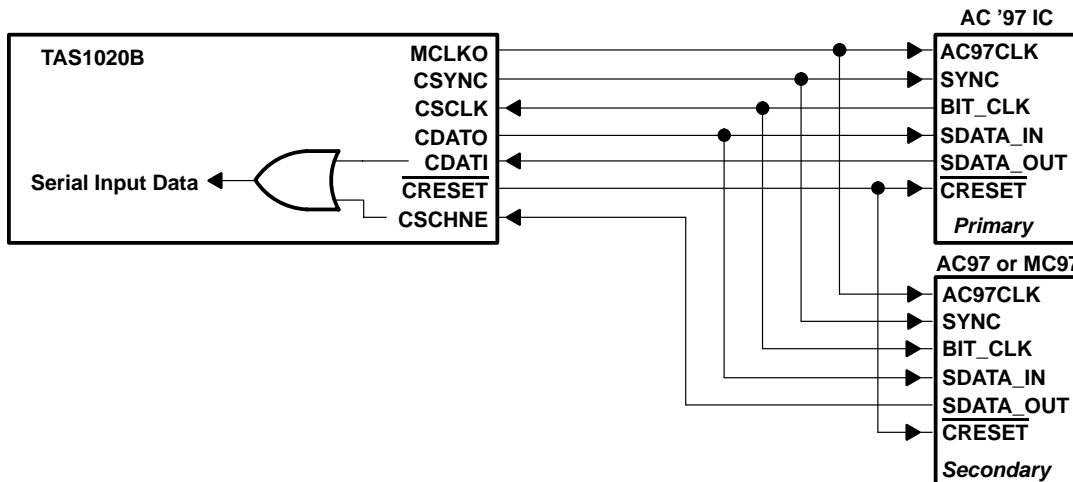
TAS1020B
MCLKO
CSYNC
CSCLK
CDATO
CDATI
$\overline{\text{CRESET}}$
CSCHNE
Serial Input Data

AC '97 IC
AC97CLK
SYNC
BIT_CLK
SDATA_IN
SDATA_OUT
$\overline{\text{CRESET}}$
Primary

AC97 or MC97
AC97CLK
SYNC
BIT_CLK
SDATA_IN
SDATA_OUT
$\overline{\text{CRESET}}$
Secondary